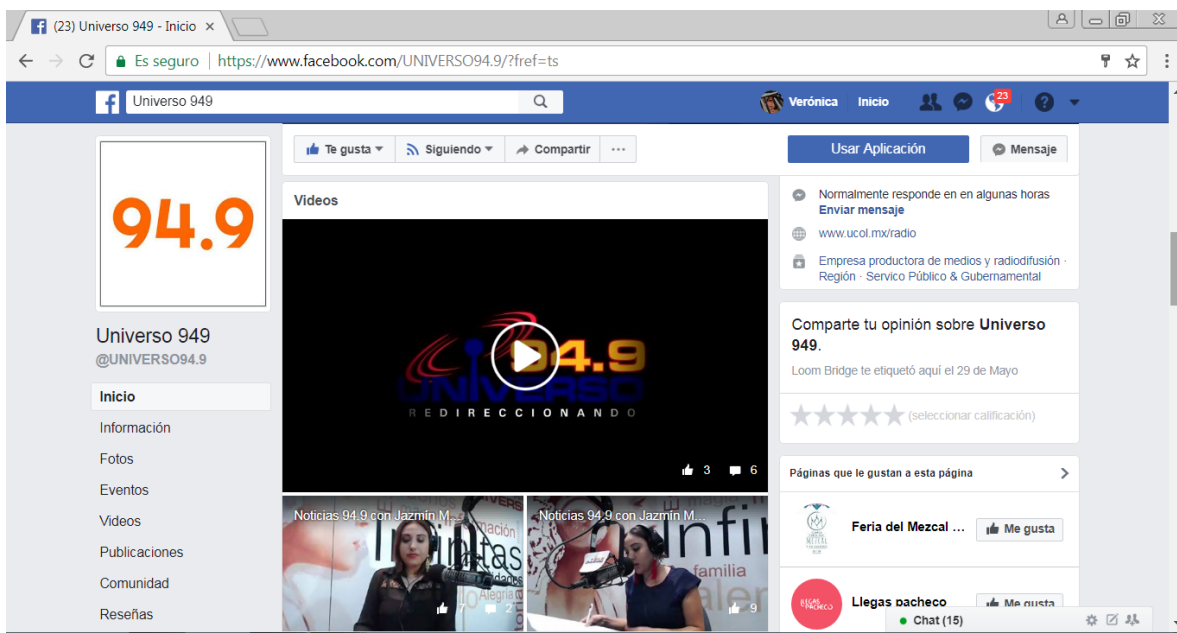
(23) Universo 949 - Inicio ×

Es seguro | https://www.facebook.com/UNIVERSO94.9/?fref=ts

Universo 949

Verónica Inicio 23

94.9

Universo 949
@UNIVERSO94.9

Inicio
Información
Fotos
Eventos
Videos
Publicaciones
Comunidad
Reseñas

Te gusta Siguiendo Compartir ···

Usar Aplicación Mensaje

Videos

94.9 UNIVERSO
REDIRECCIONANDO

3 6

Noticias 94.9 con Jazmín M...

2

Noticias 94.9 con Jazmín M...

9

Normalmente responde en en algunas horas
Enviar mensaje

www.ucol.mx/radio

Empresa productora de medios y radiodifusión · Región · Servico Público & Gubernamental

Comparte tu opinión sobre Universo 949.

Loom Bridge te etiquetó aquí el 29 de Mayo

(seleccionar calificación)

Páginas que le gustan a esta página

Feria del Mezcal ... Me gusta

Llegas pacheco Me gusta

Chat (15)